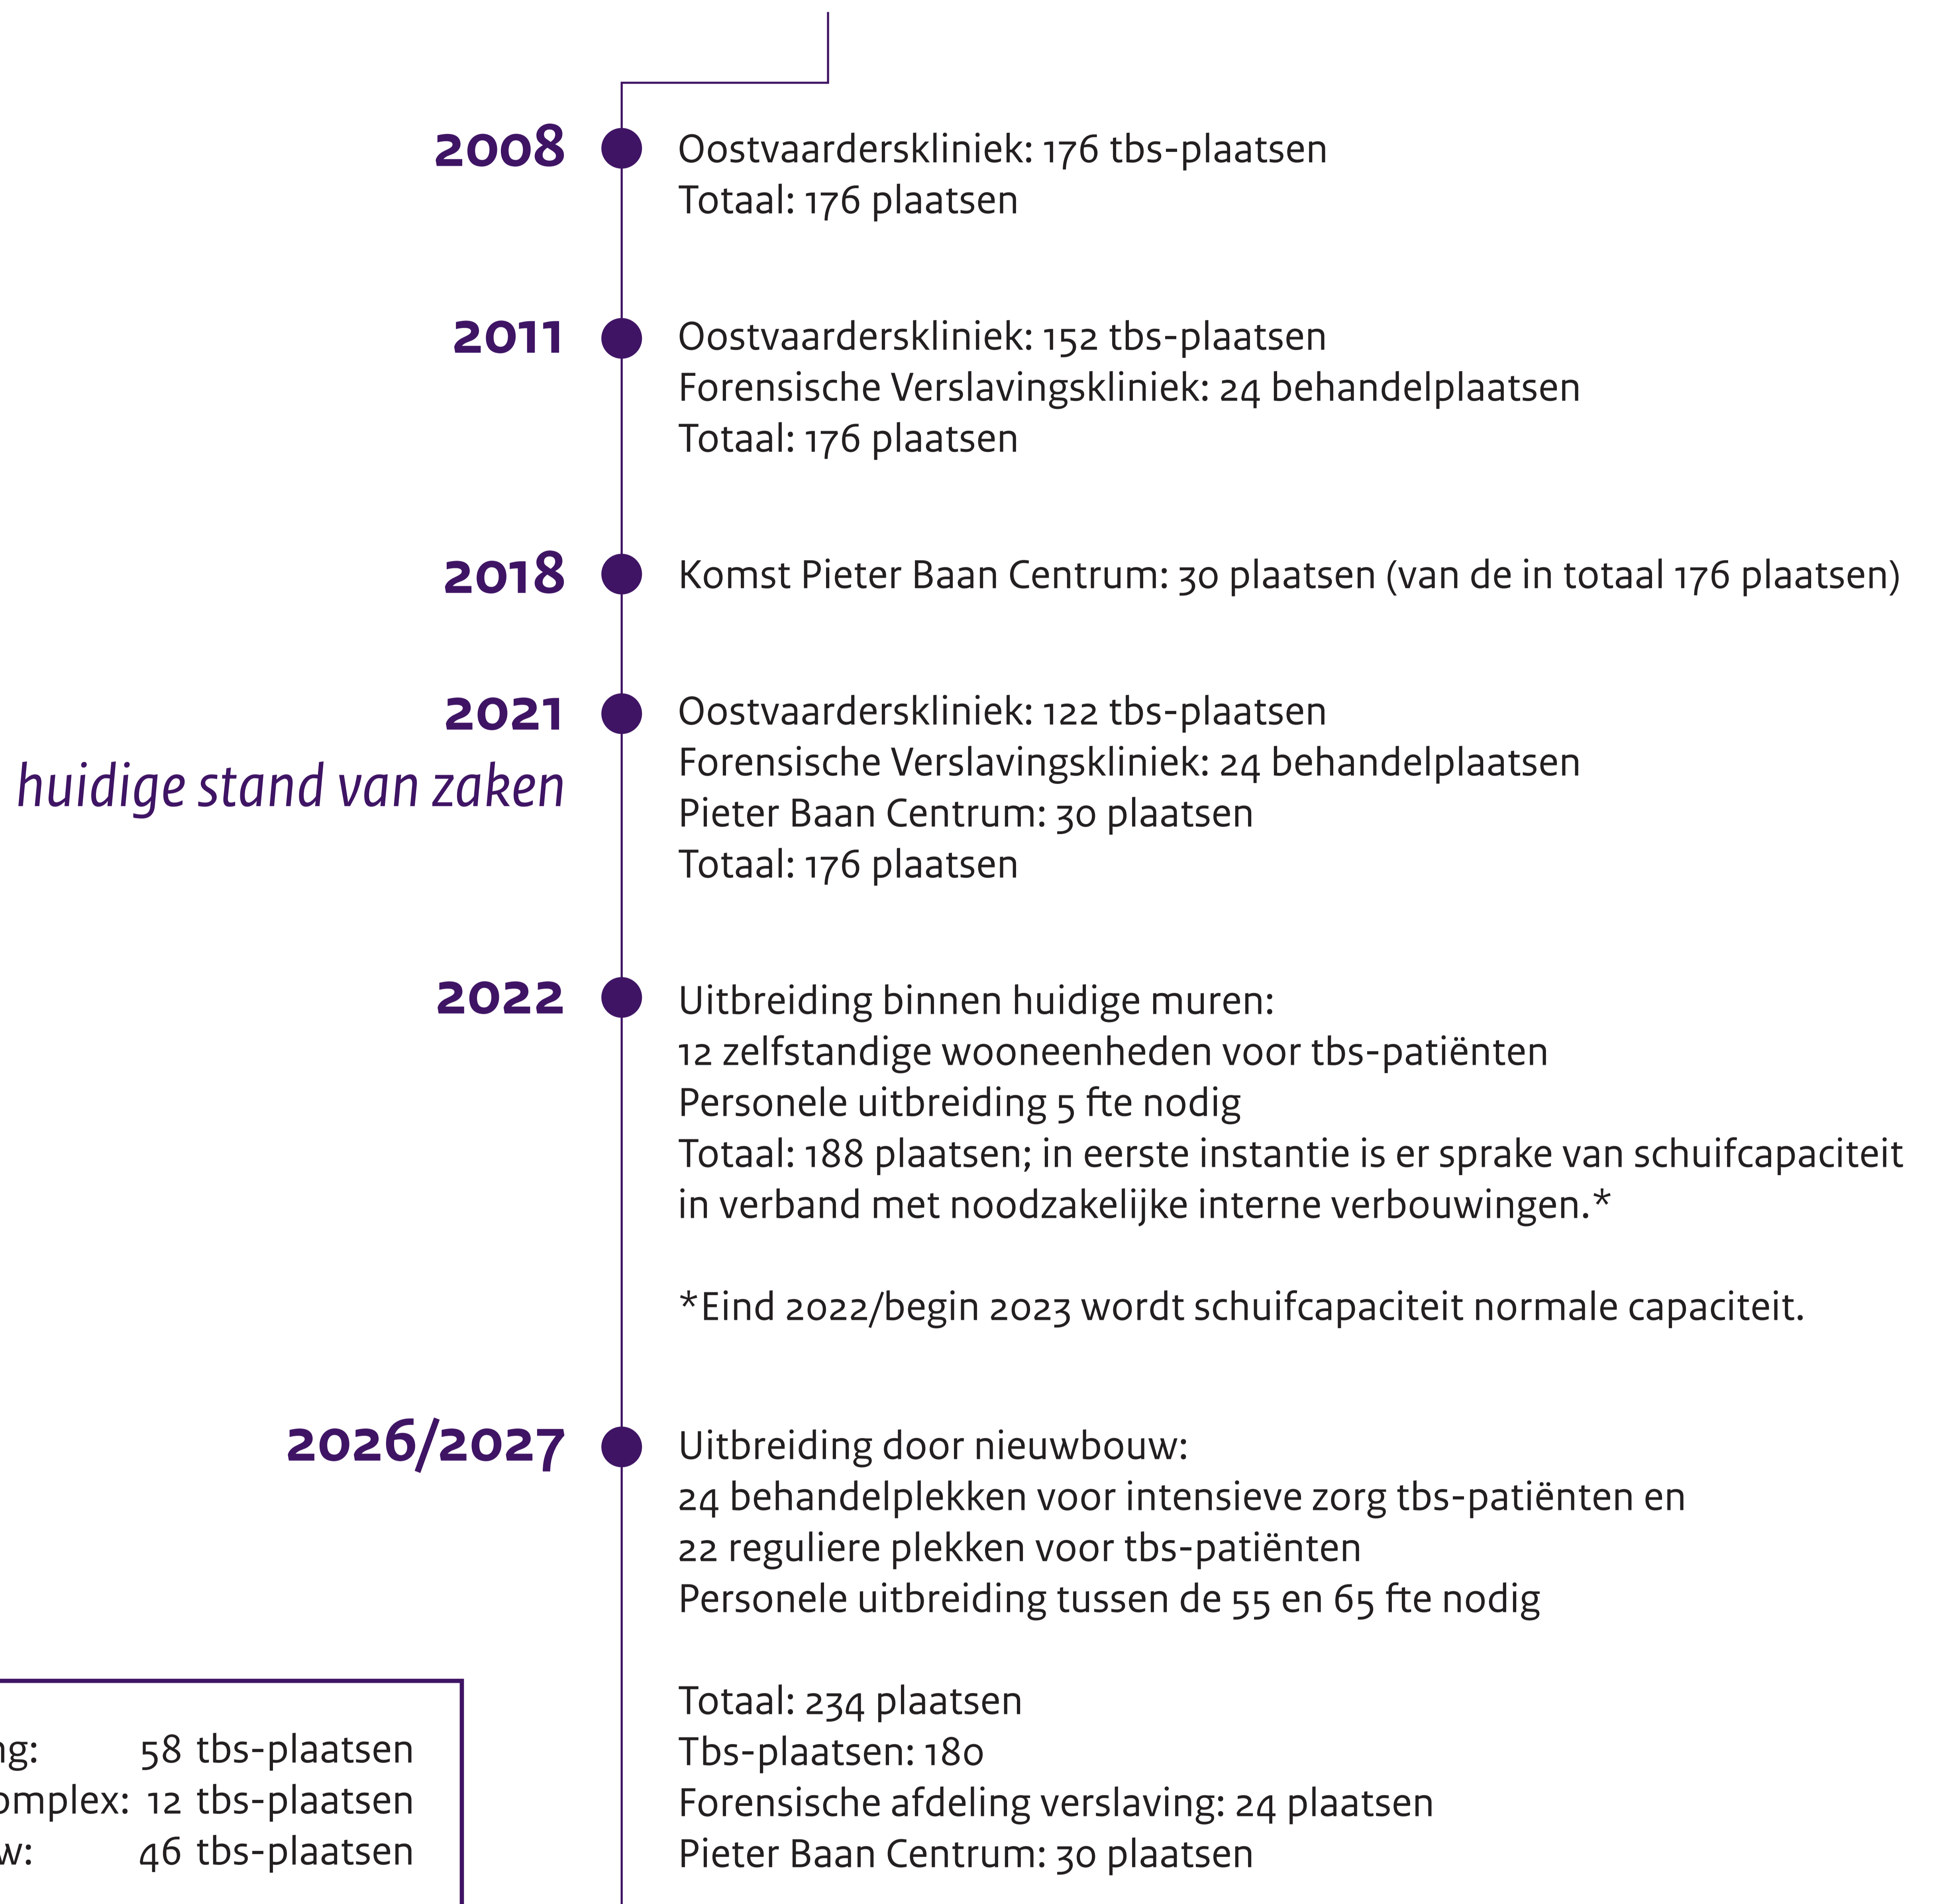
2008
Oostvaarderskliniek: 176 tbs-plaatsen
Totaal: 176 plaatsen

2011
Oostvaarderskliniek: 152 tbs-plaatsen
Forensische Verslavingskliniek: 24 behandelplaatsen
Totaal: 176 plaatsen

2018
Komst Pieter Baan Centrum: 30 plaatsen (van de in totaal 176 plaatsen)

2021
huidige stand van zaken
Oostvaarderskliniek: 122 tbs-plaatsen
Forensische Verslavingskliniek: 24 behandelplaatsen
Pieter Baan Centrum: 30 plaatsen
Totaal: 176 plaatsen

2022
Uitbreiding binnen huidige muren:
12 zelfstandige wooneenheden voor tbs-patiënten
Personele uitbreiding 5 fte nodig
Totaal: 188 plaatsen; in eerste instantie is er sprake van schuifcapaciteit in verband met noodzakelijke interne verbouwingen.*

*Eind 2022/begin 2023 wordt schuifcapaciteit normale capaciteit.

2026/2027
Uitbreiding door nieuwbouw:
24 behandelplekken voor intensieve zorg tbs-patiënten en
22 reguliere plekken voor tbs-patiënten
Personele uitbreiding tussen de 55 en 65 fte nodig

Totaal: 234 plaatsen
Tbs-plaatsen: 180
Forensische afdeling verslaving: 24 plaatsen
Pieter Baan Centrum: 30 plaatsen

ng: 58 tbs-plaatsen
omplex: 12 tbs-plaatsen
w: 46 tbs-plaatsen